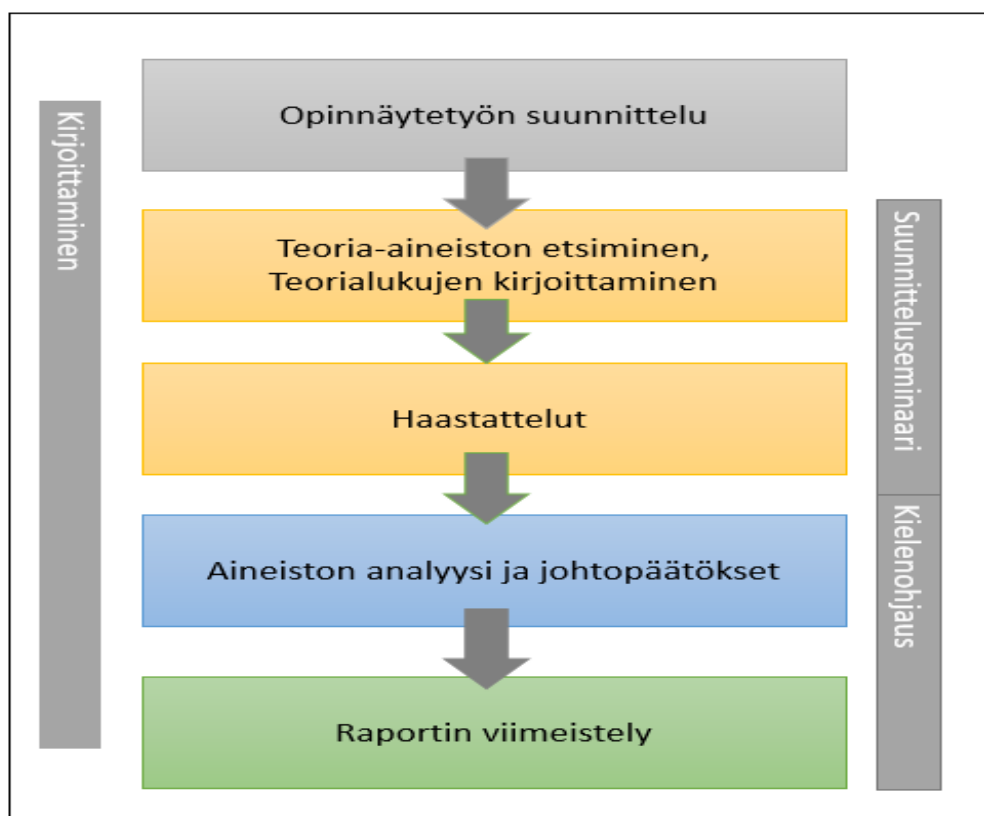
Kirjoittaminen

Opinnäytetyön suunnittelu

Teoria-aineiston etsiminen, Teorialukujen kirjoittaminen

Haastattelut

Aineiston analyysi ja johtopäätökset

Raportin viimeistely

Suunnitteluseminaari

Kielenohjaus